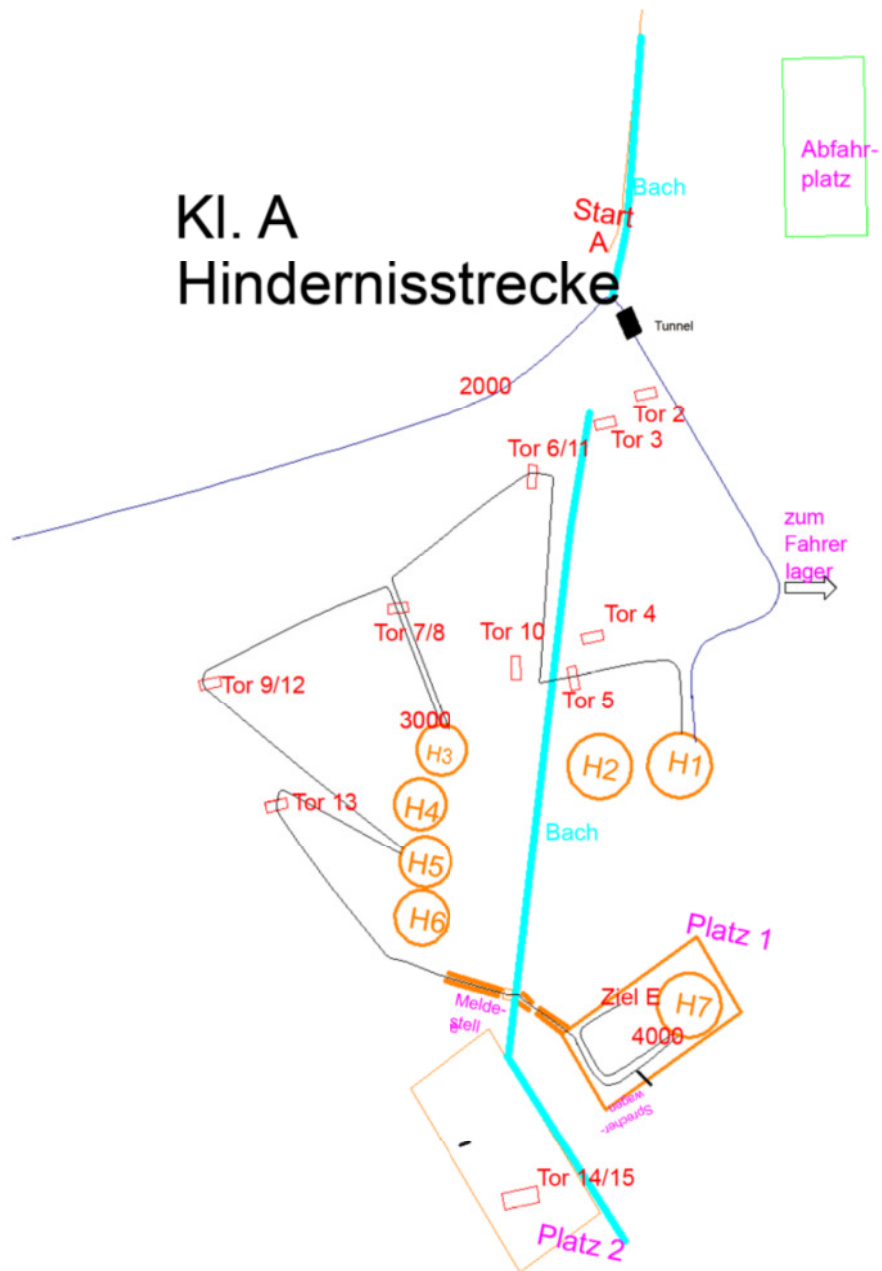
Kl. A
Hindernisstrecke

Abfahrplatz

Bach

Start
A

Tunnel

2000

Tor 2

Tor 3

Tor 6/11

zum Fahrer lager

Tor 7/8

Tor 10

Tor 4

Tor 9/12

Tor 5

3000

H3

H2

H1

Tor 13

H4

Bach

H5

H6

Platz 1

Ziel E

H7

Meldestelle

4000

Sprecherwagen

Tor 14/15

Platz 2